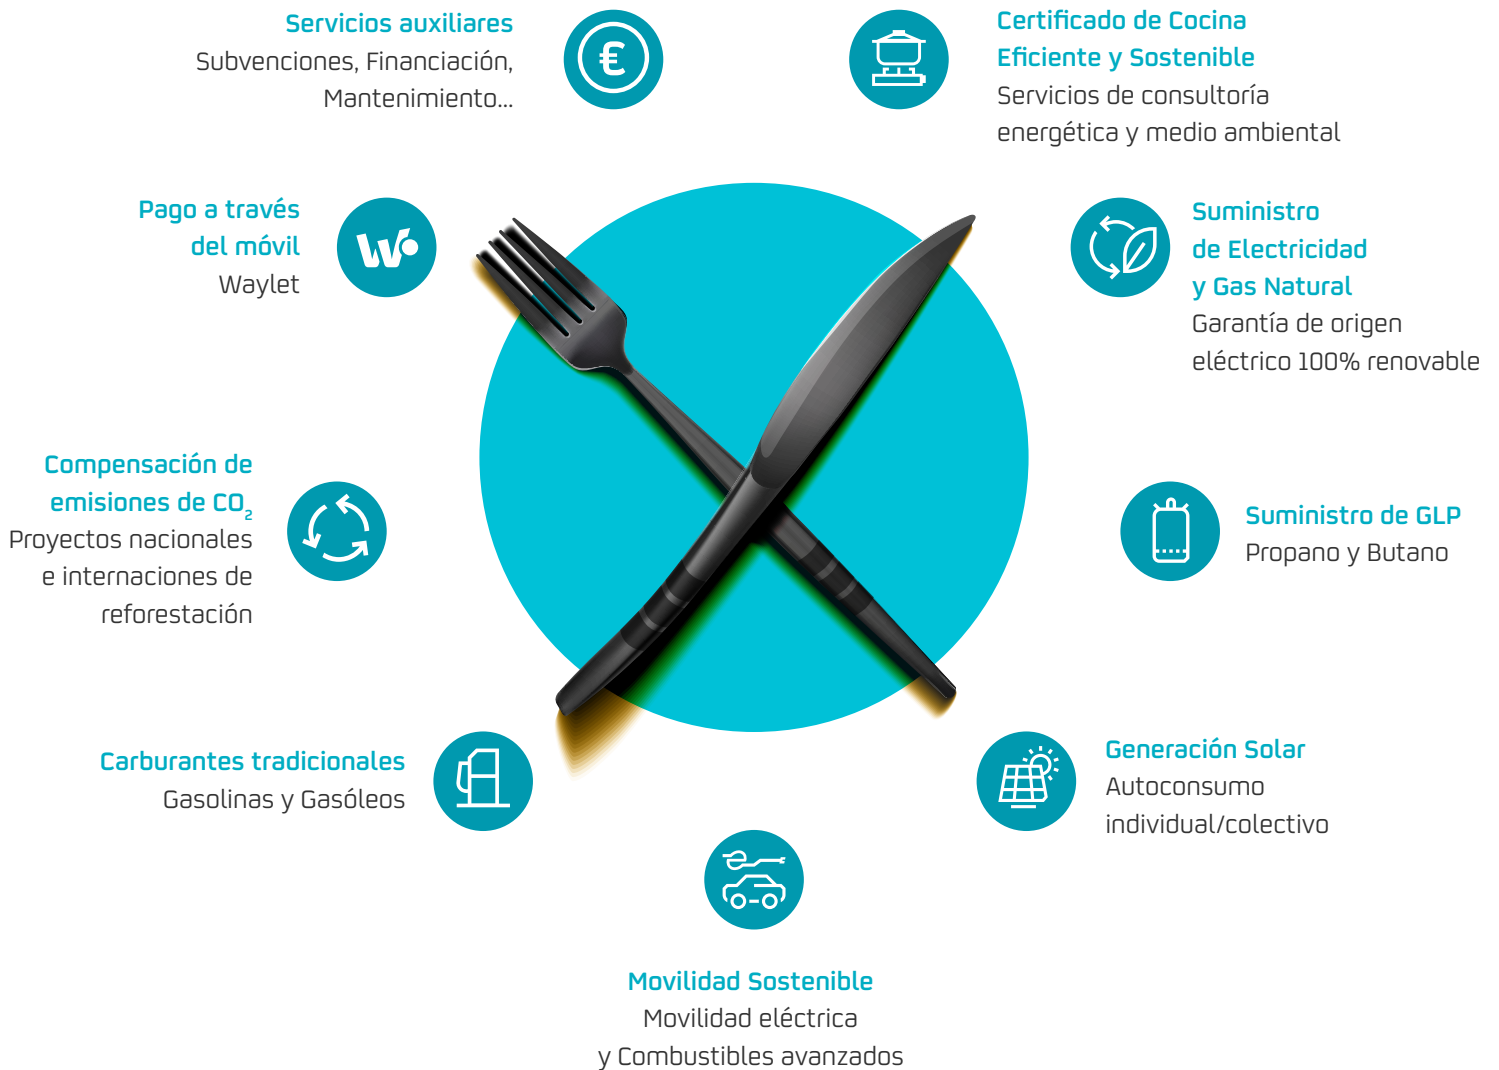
Servicios auxiliares
Subvenciones, Financiación, Mantenimiento...

Certificado de Cocina Eficiente y Sostenible
Servicios de consultoría energética y medio ambiental

Pago a través del móvil
Waylet

Suministro de Electricidad y Gas Natural
Garantía de origen eléctrico 100% renovable

Compensación de emisiones de $CO_2$
Proyectos nacionales e internaciones de reforestación

Suministro de GLP
Propano y Butano

Carburantes tradicionales
Gasolinas y Gasóleos

Generación Solar
Autoconsumo individual/colectivo

Movilidad Sostenible
Movilidad eléctrica y Combustibles avanzados